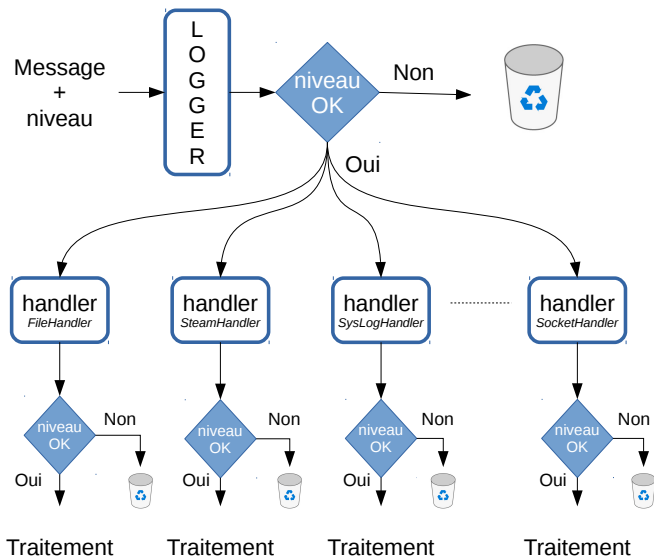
Message
+
niveau

L
O
G
G
E
R

niveau
OK

Non

Oui

handler
FileHandler

handler
SteamHandler

handler
SysLogHandler

handler
SocketHandler

niveau
OK

Non

Oui

niveau
OK

Non

Oui

niveau
OK

Non

Oui

niveau
OK

Non

Oui

Traitement

Traitement

Traitement

Traitement